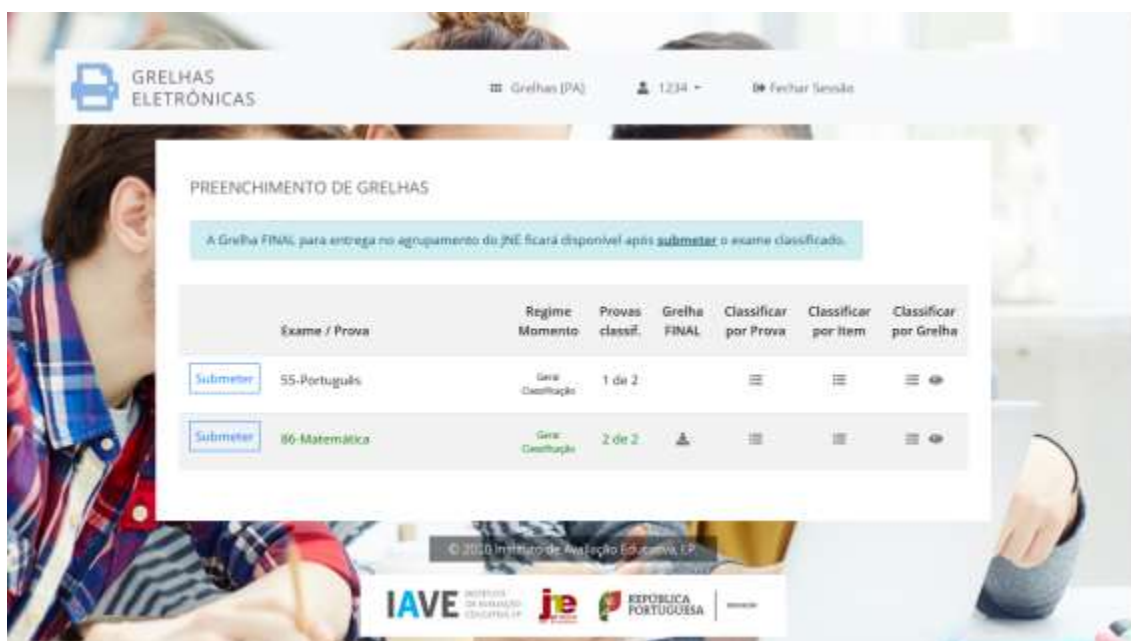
GRELHAS ELETRÓNICAS

Grelhas (PA)

1234

Fechar Sessão

PREENCHIMENTO DE GRELHAS

A Grelha FINAL para entrega no agrupamento do JNE ficará disponível após submeter o exame classificado.

| | Exame / Prova | Regime Momento | Provas classif. | Grelha FINAL | Classificar por Prova | Classificar por Item | Classificar por Grelha |
|---|---|---|---|---|---|---|---|
| Submeter | 55-Português | Geral Classificação | 1 de 2 | | | | |
| Submeter | 86-Matemática | Geral Classificação | 2 de 2 | | | | |

© 2020 Instituto de Avaliação Educativa, I.P.

IAVE INSTITUTO DE AVALIAÇÃO EDUCATIVA, I.P.

jne

REPÚBLICA PORTUGUESA

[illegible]